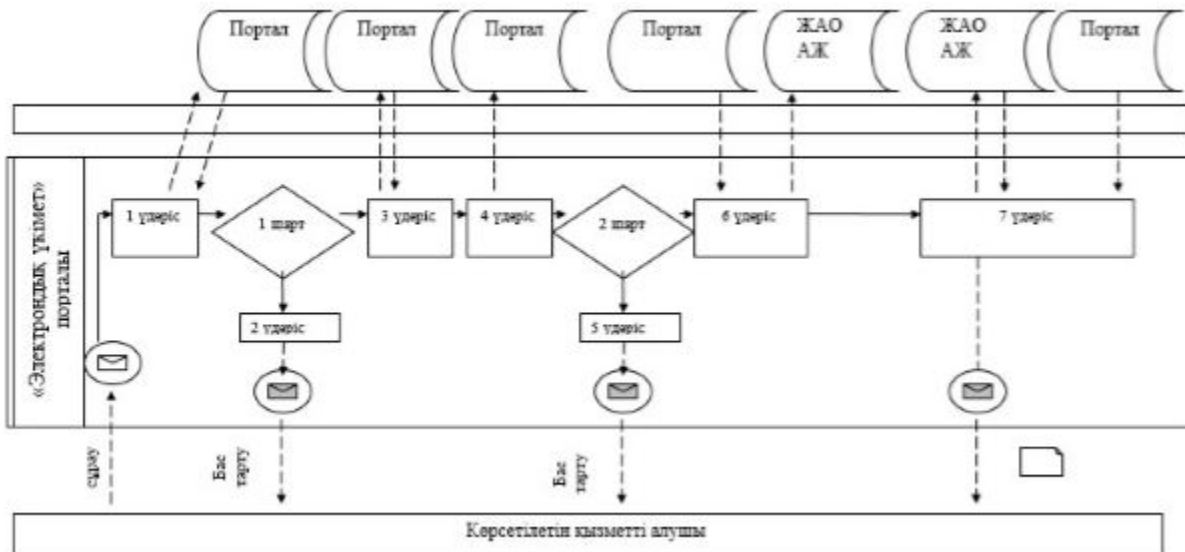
Портал

Портал

Портал

Портал

ЖАО АЖ

ЖАО АЖ

Портал

«Электрондық үкімет» порталы

1 үдеріс

1 шарт

3 үдеріс

4 үдеріс

2 шарт

6 үдеріс

7 үдеріс

2 үдеріс

5 үдеріс

сұрау

Бас тарту

Бас тарту

Көрсетілетін қызметті алушы